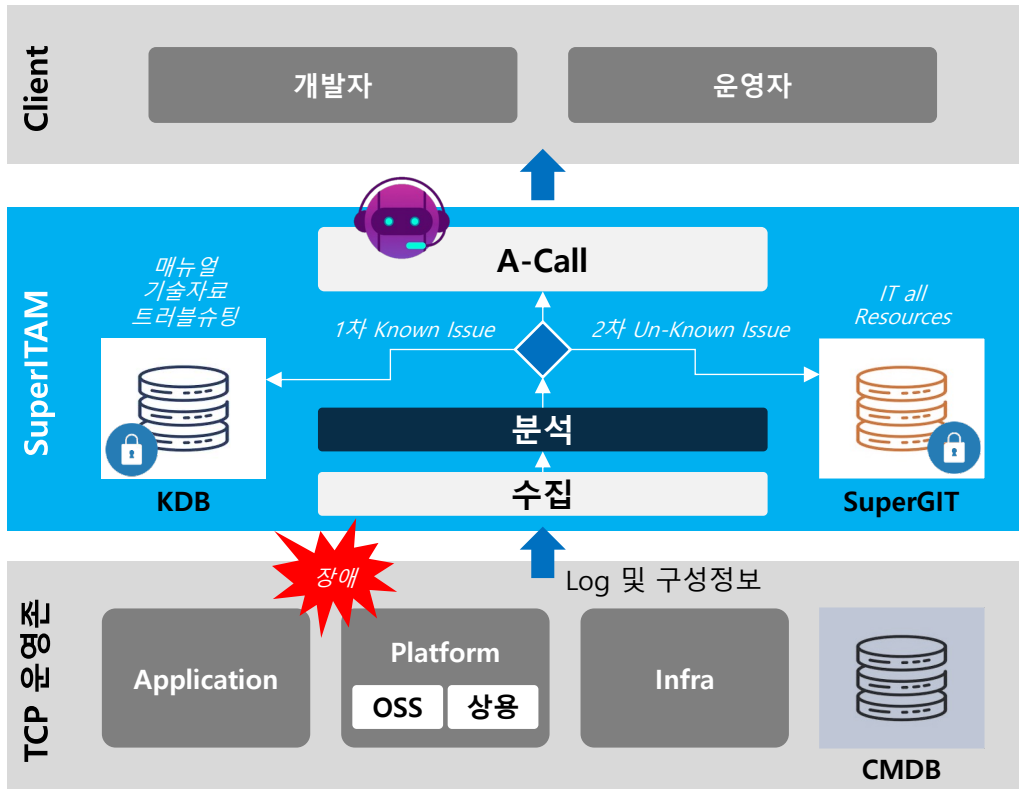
Client

개발자

운영자

SuperITAM

A-Call

매뉴얼
기술자료
트러블슈팅

1차 Known Issue

2차 Un-Known Issue

IT all
Resources

KDB

분석

수집

SuperGIT

장애

Log 및 구성정보

TCP 운영존

Application

Platform

OSS

상용

Infra

CMDB